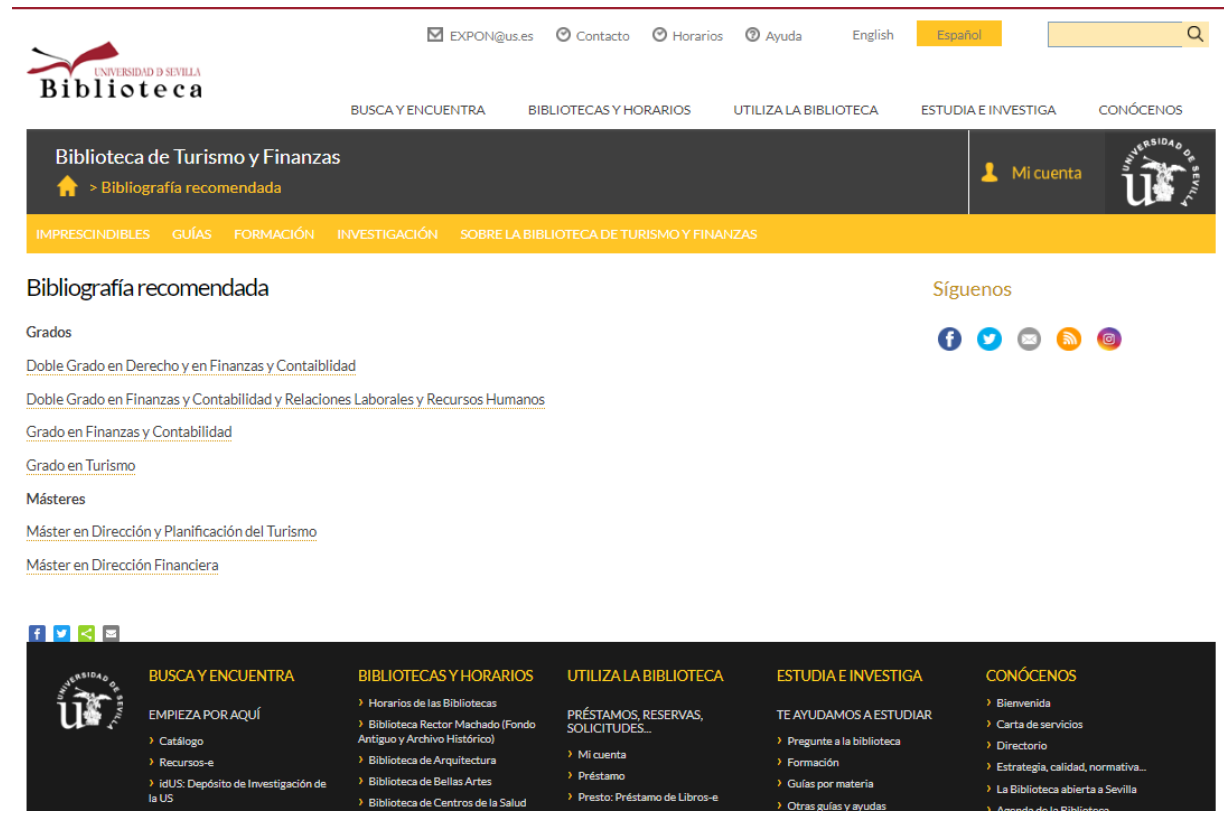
UNIVERSIDAD D SEVILLA
Biblioteca

EXPON@us.es Contacto Horarios Ayuda English Español

BUSCA Y ENCUENTRA BIBLIOTECAS Y HORARIOS UTILIZA LA BIBLIOTECA ESTUDIA E INVESTIGA CONÓCENOS

Biblioteca de Turismo y Finanzas
> Bibliografía recomendada

Mi cuenta

UNIVERSIDAD DE SEVILLA

IMPRESCINDIBLES GUÍAS FORMACIÓN INVESTIGACIÓN SOBRE LA BIBLIOTECA DE TURISMO Y FINANZAS

Bibliografía recomendada

Grados

Doble Grado en Derecho y en Finanzas y Contaiblidad

Doble Grado en Finanzas y Contabilidad y Relaciones Laborales y Recursos Humanos

Grado en Finanzas y Contabilidad

Grado en Turismo

Másteres

Máster en Dirección y Planificación del Turismo

Máster en Dirección Financiera

Síguenos

UNIVERSIDAD DE SEVILLA

BUSCA Y ENCUENTRA
EMPIEZA POR AQUÍ
› Catálogo
› Recursos-e
› idUS: Depósito de Investigación de la US

BIBLIOTECAS Y HORARIOS
› Horarios de las Bibliotecas
› Biblioteca Rector Machado (Fondo Antiguo y Archivo Histórico)
› Biblioteca de Arquitectura
› Biblioteca de Bellas Artes
› Biblioteca de Centros de la Salud

UTILIZA LA BIBLIOTECA
PRÉSTAMOS, RESERVAS, SOLICITUDES...
› Mi cuenta
› Préstamo
› Presto: Préstamo de Libros-e

ESTUDIA E INVESTIGA
TE AYUDAMOS A ESTUDIAR
› Pregunte a la biblioteca
› Formación
› Guías por materia
› Otras guías y ayudas

CONÓCENOS
› Bienvenida
› Carta de servicios
› Directorio
› Estrategia, calidad, normativa...
› La Biblioteca abierta a Sevilla
› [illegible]